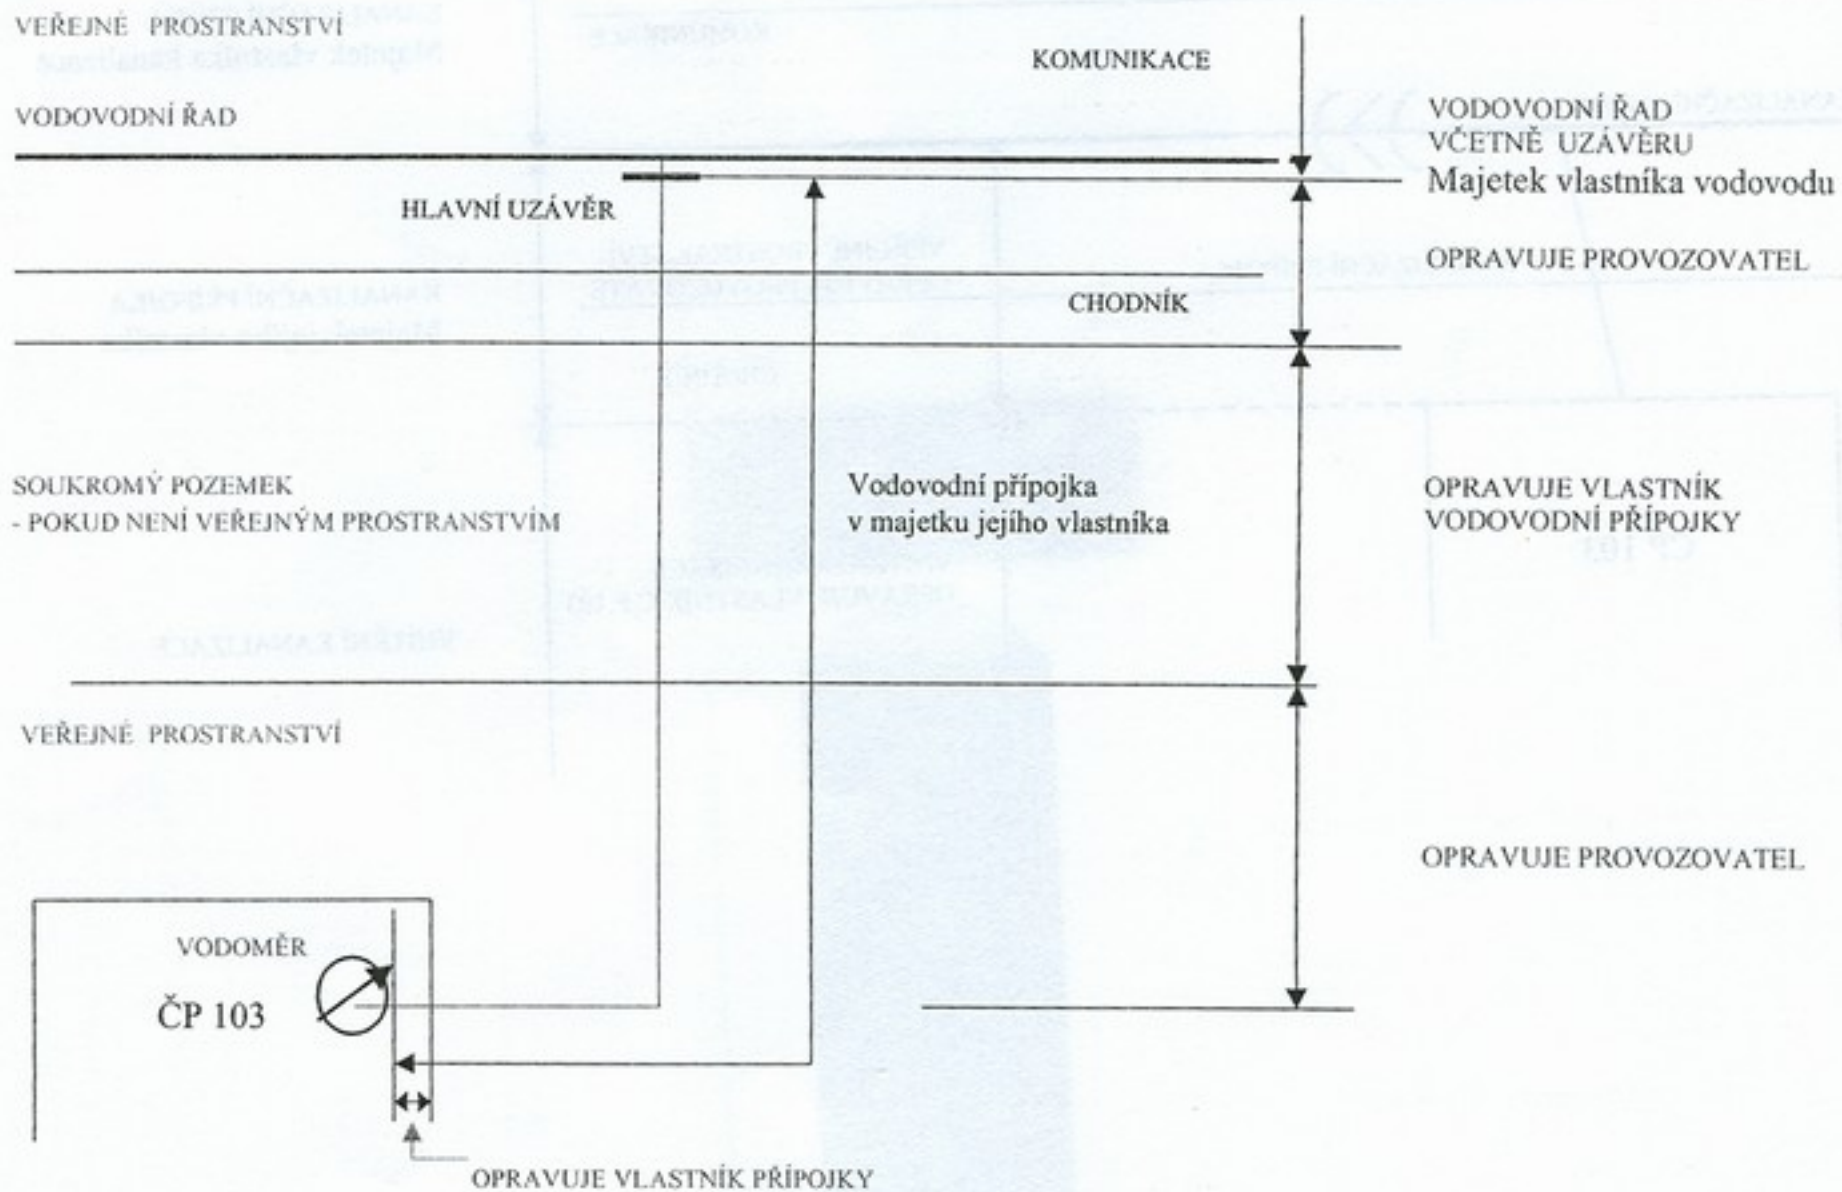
VEŘEJNÉ PROSTRANSTVÍ

KOMUNIKACE

VODOVODNÍ ŘAD

VODOVODNÍ ŘAD
VČETNĚ UZÁVĚRU
Majetek vlastníka vodovodu

HLAVNÍ UZÁVĚR

OPRAVUJE PROVOZOVATEL

CHODNÍK

SOUKROMÝ POZEMEK
- POKUD NENÍ VEŘEJNÝM PROSTRANSTVÍM

Vodovodní přípojka
v majetku jejího vlastníka

OPRAVUJE VLASTNÍK
VODOVODNÍ PŘÍPOJKY

VEŘEJNÉ PROSTRANSTVÍ

OPRAVUJE PROVOZOVATEL

VODOMĚR

ČP 103

OPRAVUJE VLASTNÍK PŘÍPOJKY